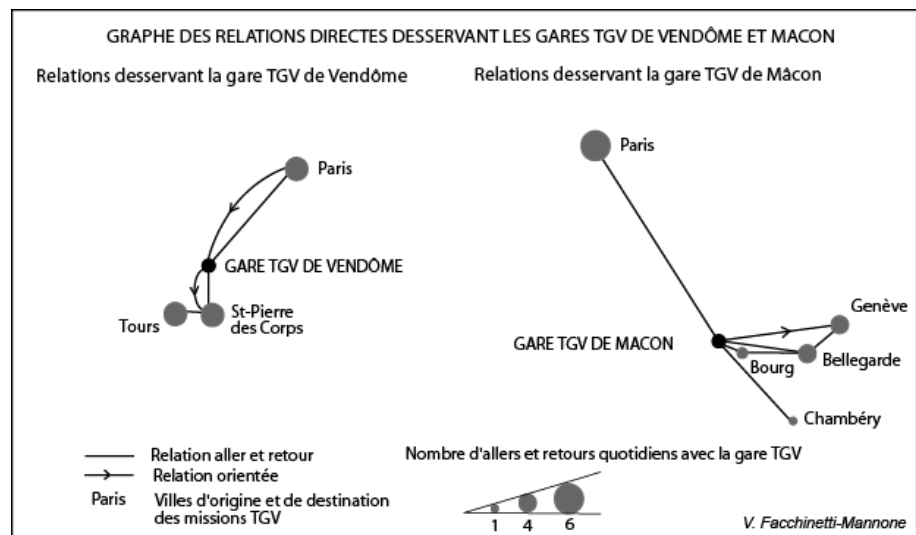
GRAPHE DES RELATIONS DIRECTES DESSERVANT LES GARES TGV DE VENDÔME ET MACON

Relations desservant la gare TGV de Vendôme

Paris

GARE TGV DE VENDÔME

Tours

St-Pierre des Corps

Relations desservant la gare TGV de Mâcon

Paris

Genève

GARE TGV DE MACON

Bourg

Bellegarde

Chambéry

Relation aller et retour

Relation orientée

Paris Villes d'origine et de destination des missions TGV

Nombre d'allers et retours quotidiens avec la gare TGV

1 4 6

V. Facchinetti-Mannone